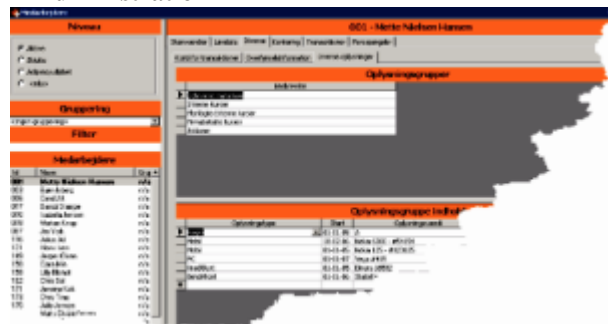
Medarbejdere

Niveau

Aktive
Skalte
Adgang slettet
Alle

Gruppering

Filter

Medarbejdere

001 - Mette Nielsen Hansen

Oplysningsgrupper

Oplysningsgruppe Indhold

| Nr | Navn |
|---|---|
| 001 | Mette Nielsen Hansen |
| 003 | Bjarn Asberg |
| 006 | Carl Ulf |
| 007 | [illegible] |
| 009 | Isabella Jensen |
| 005 | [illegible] |
| 007 | Jes Vadi |
| 110 | Anton Art |
| 121 | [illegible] |
| 149 | Jesper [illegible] |
| 150 | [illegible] |
| 151 | Lilly Riband |
| 152 | Chris Sol |
| 159 | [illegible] |
| 170 | Chris Trap |
| 171 | Julie Jensen |
| | Malu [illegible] |